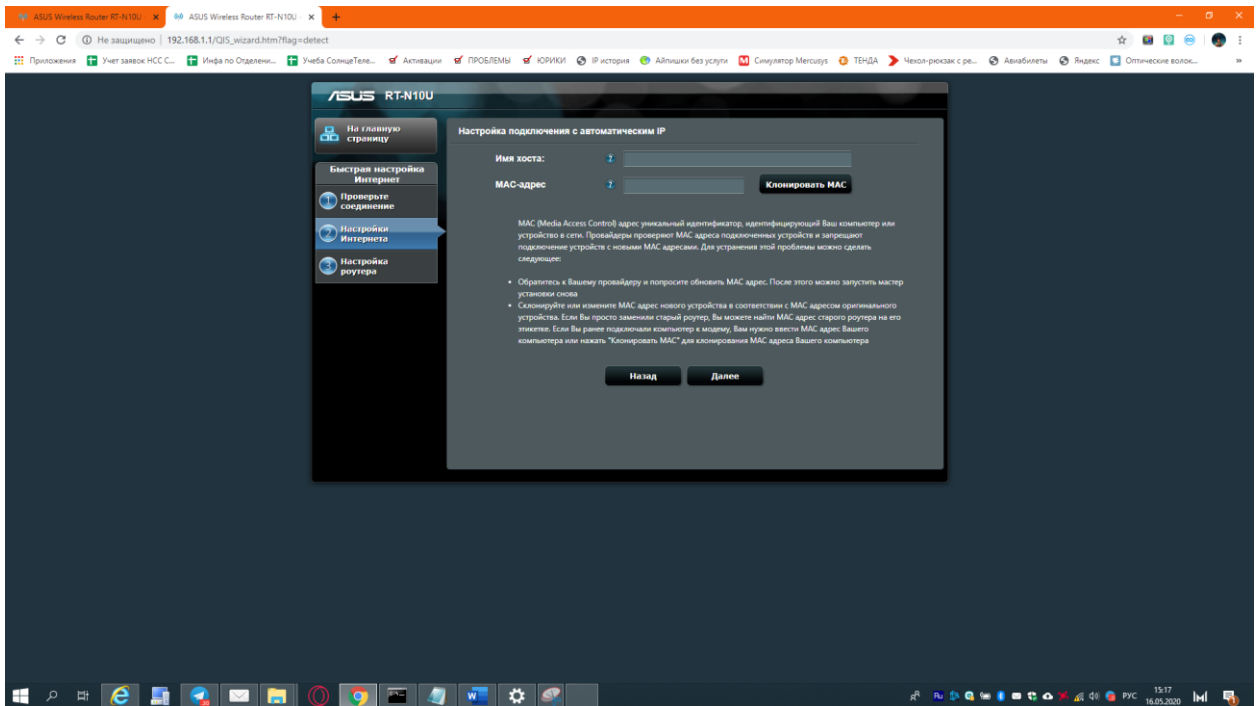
ASUS Wireless Router RT-N10U ×
ASUS Wireless Router RT-N10U ×
+

Не защищено | 192.168.1.1/QIS_wizard.htm?flag=detect

Приложения | Учет заявок НСС С... | Инфа по Отделени... | Учеба СолнцеТеле... | Активации | ПРОБЛЕМЫ | ЮРИКИ | IP история | Айпишки без услуги | Симулятор Mercusys | ТЕНДА | Чехол-рюкзак с ре... | Авиабилеты | Яндекс | Оптические волок...

ASUS RT-N10U

На главную страницу

Быстрая настройка Интернет

1 Проверьте соединение

2 Настройки Интернета

3 Настройка роутера

Настройка подключения с автоматическим IP

Имя хоста:

MAC-адрес

Клонировать MAC

MAC (Media Access Control) адрес уникальный идентификатор, идентифицирующий Ваш компьютер или устройство в сети. Провайдеры проверяют MAC адреса подключенных устройств и запрещают подключение устройств с новыми MAC адресами. Для устранения этой проблемы можно сделать следующее:

• Обратитесь к Вашему провайдеру и попросите обновить MAC адрес. После этого можно запустить мастер установки снова
• Склонируйте или измените MAC адрес нового устройства в соответствии с MAC адресом оригинального устройства. Если Вы просто заменили старый роутер, Вы можете найти MAC адрес старого роутера на его этикетке. Если Вы ранее подключали компьютер к модему, Вам нужно ввести MAC адрес Вашего компьютера или нажать "Клонировать MAC" для клонирования MAC адреса Вашего компьютера

Назад
Далее

РУС 15:17 16.05.2020